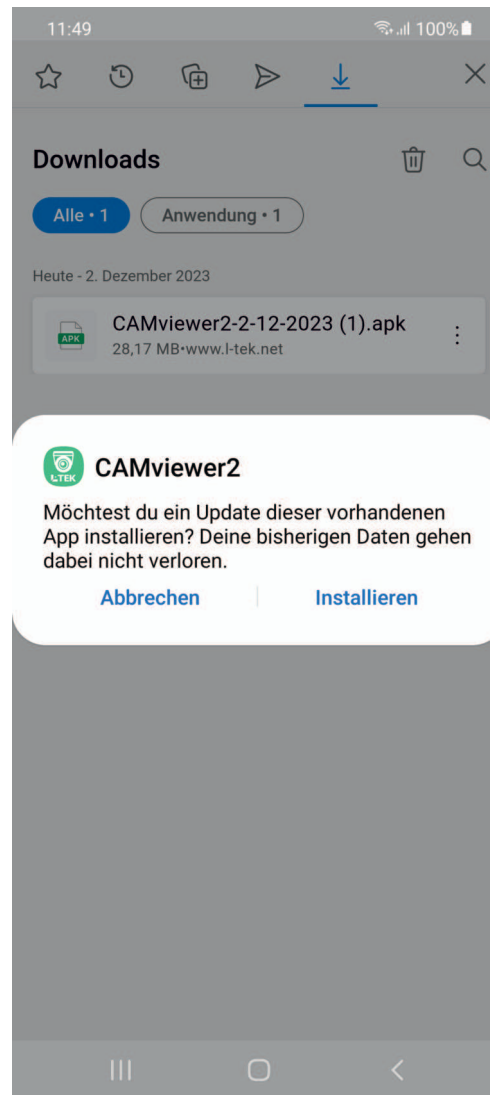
11:49

100%

Downloads

Alle • 1

Anwendung • 1

Heute - 2. Dezember 2023

APK

CAMviewer2-2-12-2023 (1).apk

28,17 MB•www.l-tek.net

LTEK

CAMviewer2

Möchtest du ein Update dieser vorhandenen App installieren? Deine bisherigen Daten gehen dabei nicht verloren.

Abbrechen

Installieren